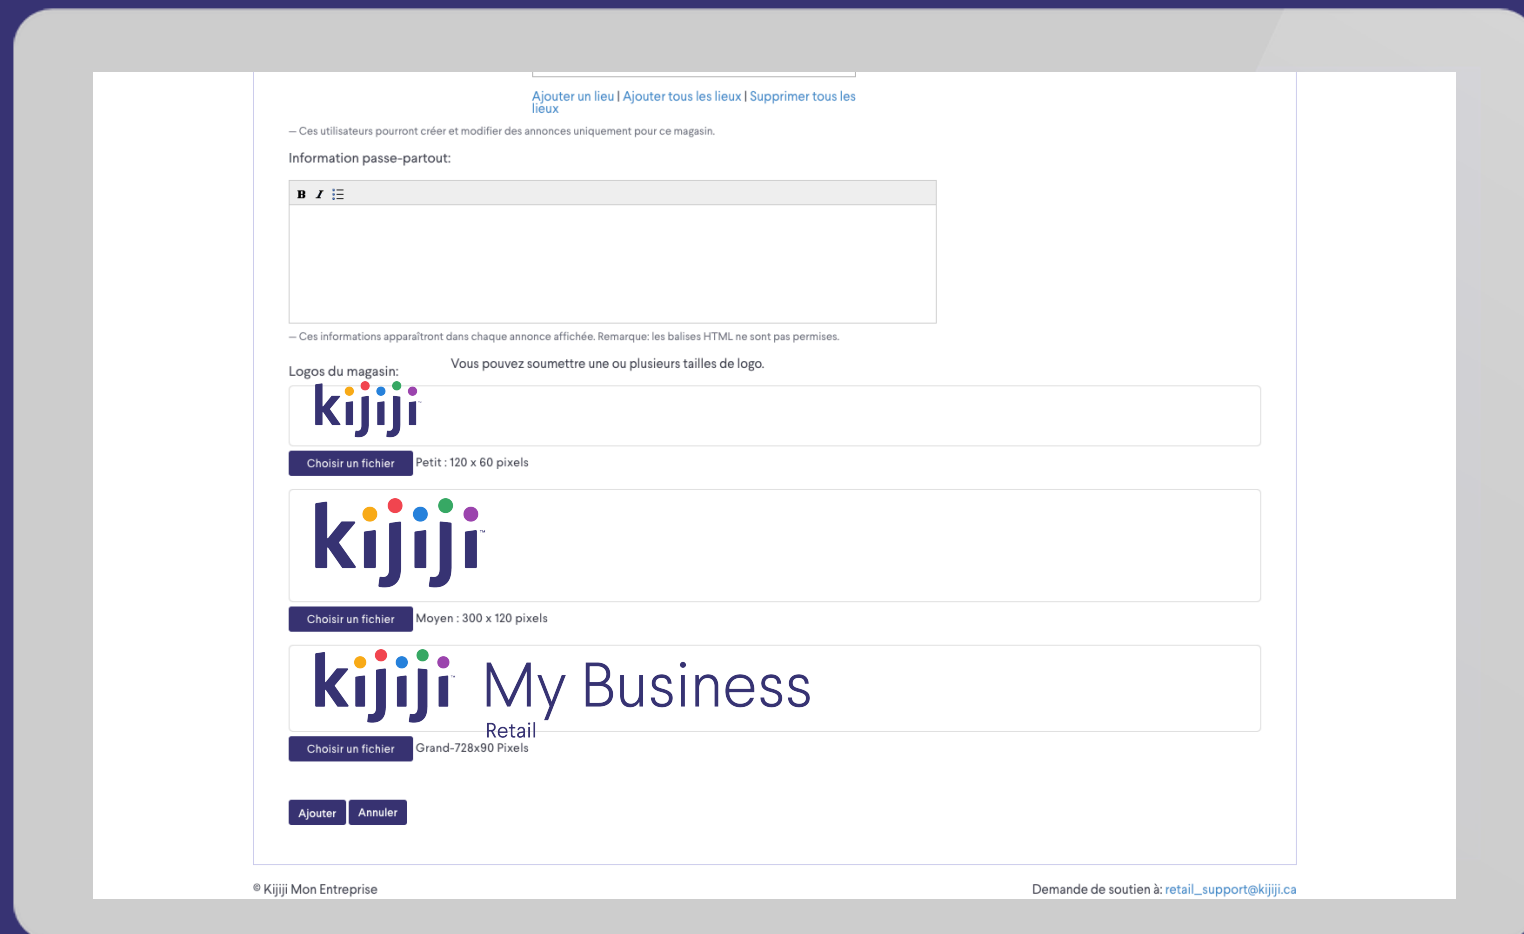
Ajouter un lieu | Ajouter tous les lieux | Supprimer tous les lieux

— Ces utilisateurs pourront créer et modifier des annonces uniquement pour ce magasin.

Information passe-partout:

B I

— Ces informations apparaîtront dans chaque annonce affichée. Remarque: les balises HTML ne sont pas permises.

Logos du magasin: Vous pouvez soumettre une ou plusieurs tailles de logo.

kijiji

Choisir un fichier Petit : 120 x 60 pixels

kijiji

Choisir un fichier Moyen : 300 x 120 pixels

kijiji My Business Retail

Choisir un fichier Grand-728x90 Pixels

Ajouter Annuler

© Kijiji Mon Entreprise

Demande de soutien à: retail_support@kijiji.ca